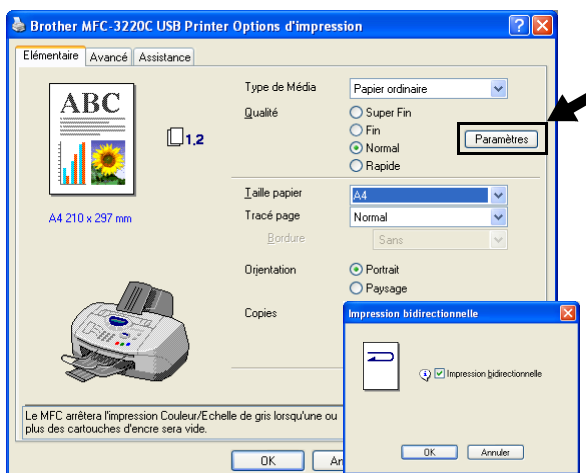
Brother MFC-3220C USB Printer Options d'impression

Elémentaire | Avancé | Assistance

ABC

1,2

A4 210 x 297 mm

Type de Média: Papier ordinaire

Qualité
Super Fin
Fin
Normal
Rapide

Paramètres

Taille papier: A4
Tracé page: Normal
Bordure: Sans

Orientation
Portrait
Paysage

Copies

Le MFC arrêtera l'impression Couleur/Echelle de gris lorsqu'une ou plus des cartouches d'encre sera vide.

OK
An

Impression bidirectionnelle

Impression bidirectionnelle

OK
Annuler